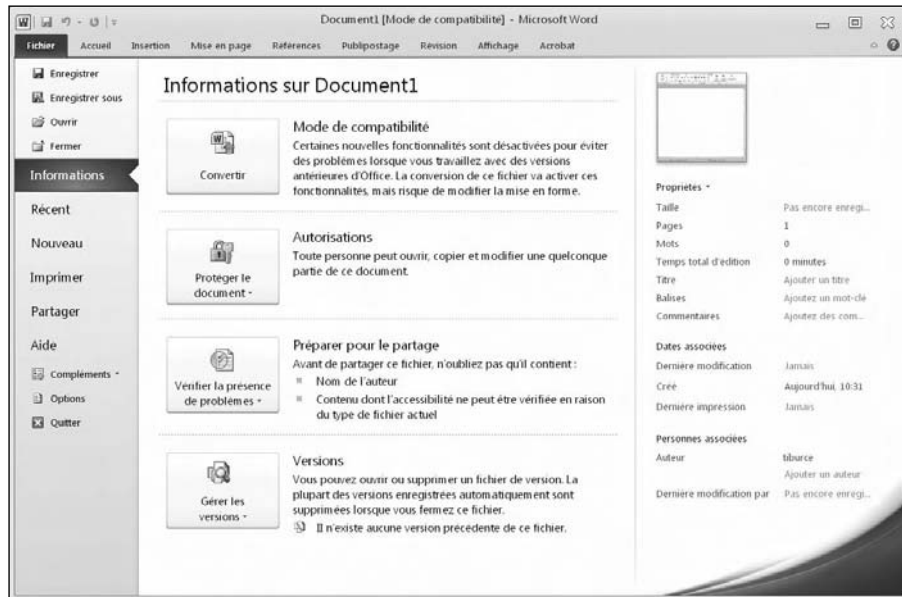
Document1 [Mode de compatibilité] - Microsoft Word

Fichier Accueil Insertion Mise en page Références Publipostage Révision Affichage Acrobat

Enregistrer
Enregistrer sous
Ouvrir
Fermer
Informations
Récent
Nouveau
Imprimer
Partager
Aide
Compléments
Options
Quitter

Informations sur Document1

Convertir

Mode de compatibilité
Certaines nouvelles fonctionnalités sont désactivées pour éviter des problèmes lorsque vous travaillez avec des versions antérieures d'Office. La conversion de ce fichier va activer ces fonctionnalités, mais risque de modifier la mise en forme.

Protéger le document

Autorisations
Toute personne peut ouvrir, copier et modifier une quelconque partie de ce document.

Vérifier la présence de problèmes

Préparer pour le partage
Avant de partager ce fichier, n'oubliez pas qu'il contient :
Nom de l'auteur
Contenu dont l'accessibilité ne peut être vérifiée en raison du type de fichier actuel

Gérer les versions

Versions
Vous pouvez ouvrir ou supprimer un fichier de version. La plupart des versions enregistrées automatiquement sont supprimées lorsque vous fermez ce fichier.
Il n'existe aucune version précédente de ce fichier.

Propriétés
| | |
|---|---|
| Taille | Pas encore enregi... |
| Pages | 1 |
| Mots | 0 |
| Temps total d'édition | 0 minutes |
| Titre | Ajouter un titre |
| Balises | Ajoutez un mot-clé |
| Commentaires | Ajoutez des com... |

Dates associées
| | |
|---|---|
| Dernière modification | Jamais |
| Créé | Aujourd'hui, 10:31 |
| Dernière impression | Jamais |

Personnes associées
| | |
|---|---|
| Auteur | tiburce |
| | Ajouter un auteur |
| Dernière modification par | Pas encore enregi... |